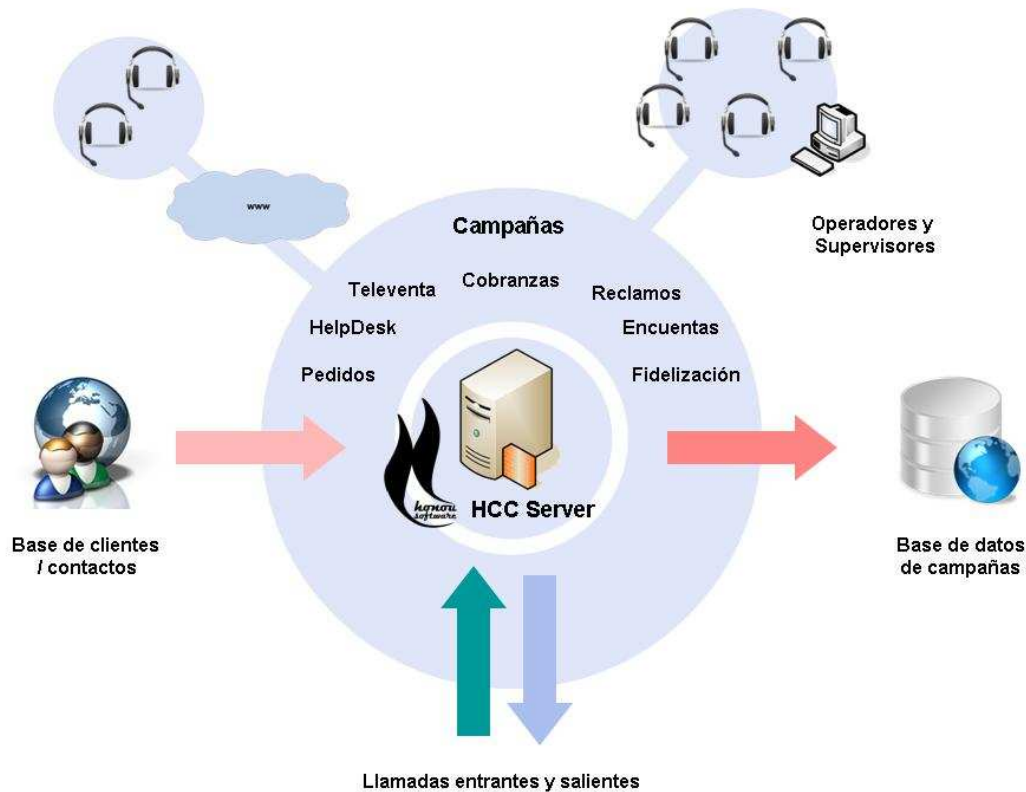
www

Campañas

Operadores y Supervisores

Televenta

Cobranzas

Reclamos

HelpDesk

Encuentas

Pedidos

Fidelización

honou software

HCC Server

Base de clientes / contactos

Base de datos de campañas

Llamadas entrantes y salientes